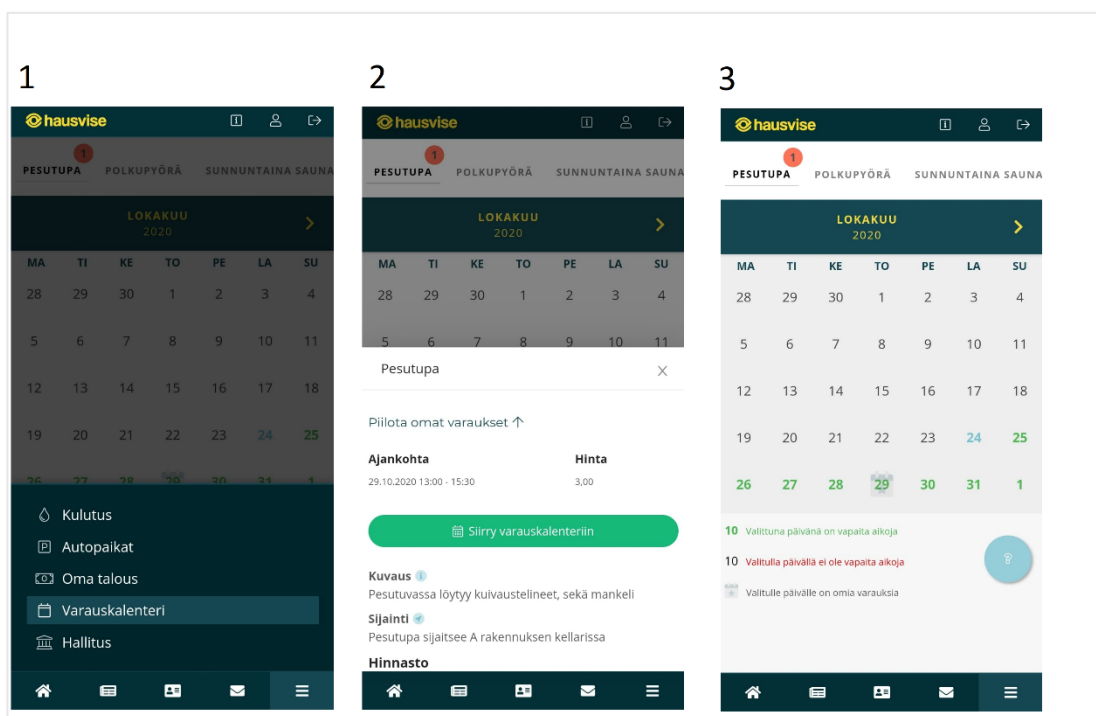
1

hausvise

1
PESUTUPA POLKUPYÖRÄ SUNNUNTAINA SAUNA

LOKAKUU
2020

| MA | TI | KE | TO | PE | LA | SU |
|---|---|---|---|---|---|---|
| 28 | 29 | 30 | 1 | 2 | 3 | 4 |
| 5 | 6 | 7 | 8 | 9 | 10 | 11 |
| 12 | 13 | 14 | 15 | 16 | 17 | 18 |
| 19 | 20 | 21 | 22 | 23 | 24 | 25 |
| 26 | 27 | 28 | 29 | 30 | 31 | 1 |

Kulutus
Autopaikat
Oma talous
Varauskalenteri
Hallitus

2

hausvise

1
PESUTUPA POLKUPYÖRÄ SUNNUNTAINA SAUNA

LOKAKUU
2020

| MA | TI | KE | TO | PE | LA | SU |
|---|---|---|---|---|---|---|
| 28 | 29 | 30 | 1 | 2 | 3 | 4 |
| 5 | 6 | 7 | 8 | 9 | 10 | 11 |

Pesutupa

Piilota omat varaukset ↑

| Ajankohta | Hinta |
|---|---|
| 29.10.2020 13:00 - 15:30 | 3,00 |

Siirry varauskalenteriin

Kuvaus
Pesutuvassa löytyy kuivaustelineet, sekä mankeli
Sijainti
Pesutupa sijaitsee A rakennuksen kellarissa
Hinnasto

3

hausvise

1
PESUTUPA POLKUPYÖRÄ SUNNUNTAINA SAUNA

LOKAKUU
2020

| MA | TI | KE | TO | PE | LA | SU |
|---|---|---|---|---|---|---|
| 28 | 29 | 30 | 1 | 2 | 3 | 4 |
| 5 | 6 | 7 | 8 | 9 | 10 | 11 |
| 12 | 13 | 14 | 15 | 16 | 17 | 18 |
| 19 | 20 | 21 | 22 | 23 | 24 | 25 |
| 26 | 27 | 28 | 29 | 30 | 31 | 1 |

10 Valittuna päivänä on vapaita aikoja
10 Valitulla päivällä ei ole vapaita aikoja
Valitulle päivälle on omia varauksia